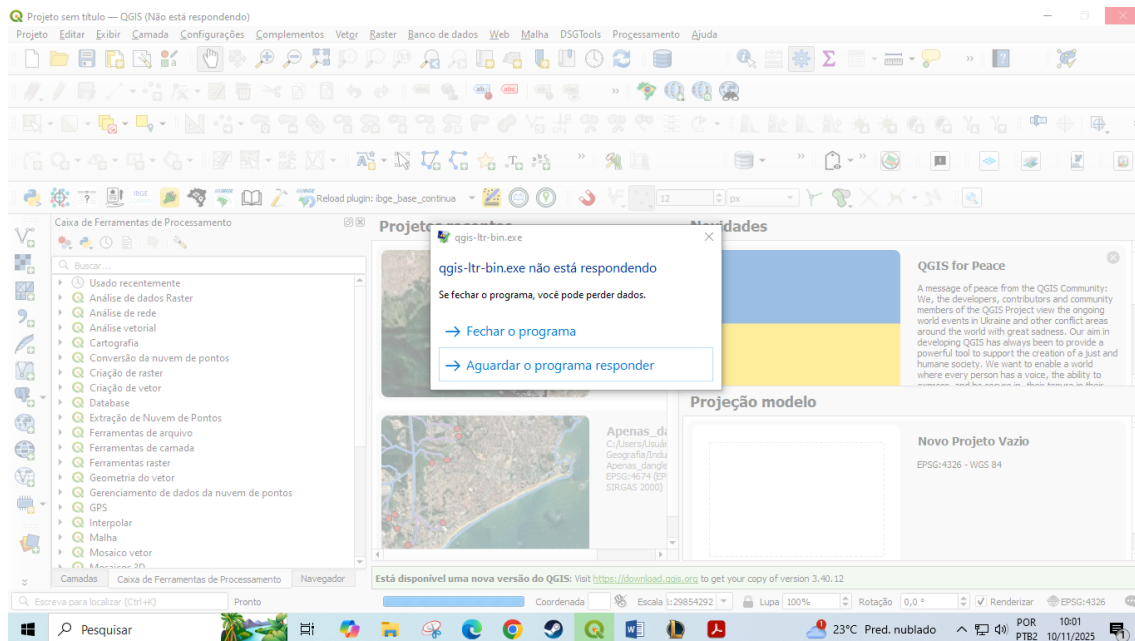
Projeto sem título — QGIS (Não está respondendo)

Projeto Editar Exibir Camada Configurações Complementos Vetor Raster Banco de dados Web Malha DSGTools Processamento Ajuda

Reload plugin: ibge_base_continua

12 px

Caixa de Ferramentas de Processamento

Buscar...

Usado recentemente
Análise de dados Raster
Análise de rede
Análise vetorial
Cartografia
Conversão da nuvem de pontos
Criação de raster
Criação de vetor
Database
Extração de Nuvem de Pontos
Ferramentas de arquivo
Ferramentas de camada
Ferramentas raster
Geometria do vetor
Gerenciamento de dados da nuvem de pontos
GPS
Interpolar
Malha
Mosaico vetor
Mosaicos 3D

Camadas Caixa de Ferramentas de Processamento Navegador

Projetos recentes

Novidades

qgis-ltr-bin.exe

qgis-ltr-bin.exe não está respondendo

Se fechar o programa, você pode perder dados.

→ Fechar o programa

→ Aguardar o programa responder

QGIS for Peace

A message of peace from the QGIS Community: We, the developers, contributors and community members of the QGIS Project view the ongoing world events in Ukraine and other conflict areas around the world with great sadness. Our aim in developing QGIS has always been to provide a powerful tool to support the creation of a just and humane society. We want to enable a world where every person has a voice, the ability to express, and be secure in their tenure in their

Apenas_d
C:/Users/Usuá
Geografia/Indu
Apenas_dangle
EPSG:4674 (EP
SIRGAS 2000)

Projeção modelo

Novo Projeto Vazio

EPSG:4326 - WGS 84

Está disponível uma nova versão do QGIS: Visit https://download.qgis.org to get your copy of version 3.40.12

Escreva para localizar (Ctrl+K) Pronto Coordenada Escala 1:29854292 Lupa 100% Rotação 0,0 ° Renderizar EPSG:4326

Pesquisar 23°C Pred. nublado POR PTB2 10:01 10/11/2025